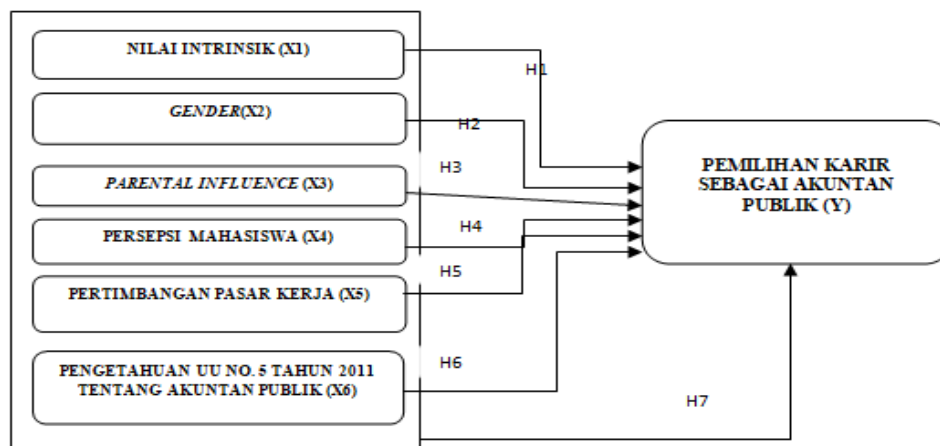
NILAI INTRINSIK (X1)

GENDER(X2)

PARENTAL INFLUENCE (X3)

PERSEPSI MAHASISWA (X4)

PERTIMBANGAN PASAR KERJA (X5)

PENGETAHUAN UU NO. 5 TAHUN 2011 TENTANG AKUNTAN PUBLIK (X6)

H1

H2

H3

H4

H5

H6

H7

PEMILIHAN KARIR SEBAGAI AKUNTAN PUBLIK (Y)